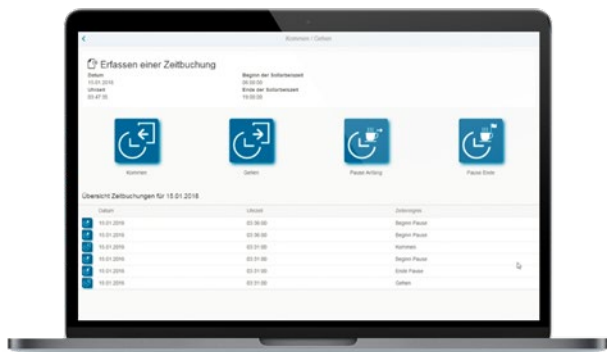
Kommen / Gehen

Erfassen einer Zeitbuchung

Datum
15.01.2016
Uhrzeit
03:47:00

Beginn der Sollarbeitszeit
08:00:00
Ende der Sollarbeitszeit
16:00:00

Kommen

Gehen

Pause Anfang

Pause Ende

Übersicht Zeitbuchungen für 15.01.2016

| | Datum | Uhrzeit | Zeitereignis |
|---|---|---|---|
| | 15.01.2016 | 03:36:00 | Beginn Pause |
| | 15.01.2016 | 03:36:00 | Beginn Pause |
| | 15.01.2016 | 03:31:00 | Kommen |
| | 15.01.2016 | 03:31:00 | Beginn Pause |
| | 15.01.2016 | 03:31:00 | Ende Pause |
| | 15.01.2016 | 03:31:00 | Beginn Pause |
| | 15.01.2016 | 03:31:00 | Gehen |